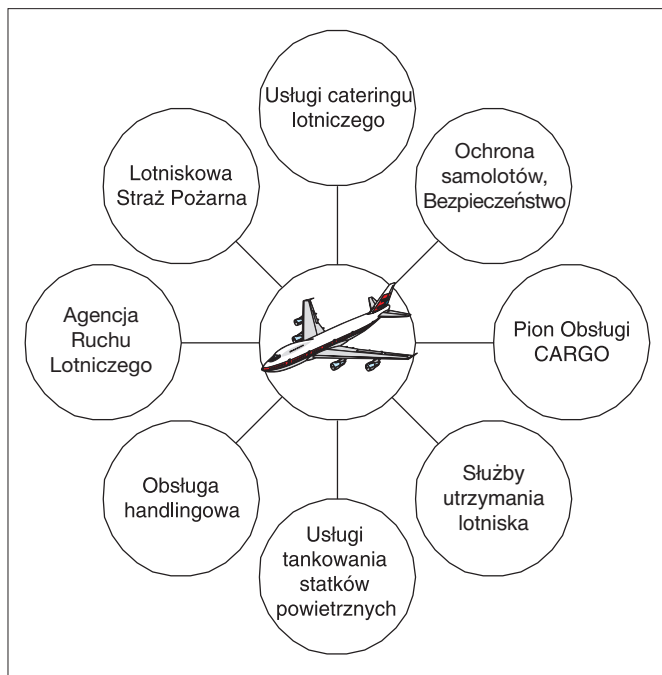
Usługi cateringu lotniczego

Lotniskowa Straż Pożarna

Ochrona samolotów, Bezpieczeństwo

Agencja Ruchu Lotniczego

Pion Obsługi CARGO

Obsługa handlingowa

Służby utrzymania lotniska

Usługi tankowania statków powietrznych